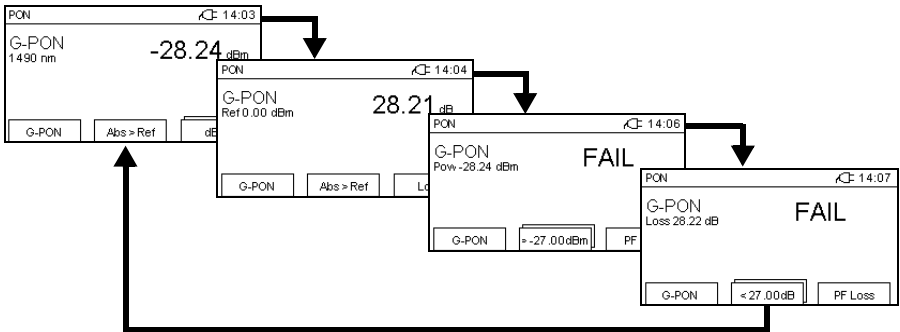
PON 14:03
G-PON
1490 nm
-28.24 dBm
G-PON
Abs > Ref
dB

PON 14:04
G-PON
Ref 0.00 dBm
28.21 dB
G-PON
Abs > Ref
Lo

PON 14:06
G-PON
Pow -28.24 dBm
FAIL
G-PON
> -27.00dBm
PF

PON 14:07
G-PON
Loss 28.22 dB
FAIL
G-PON
< 27.00dB
PF Loss